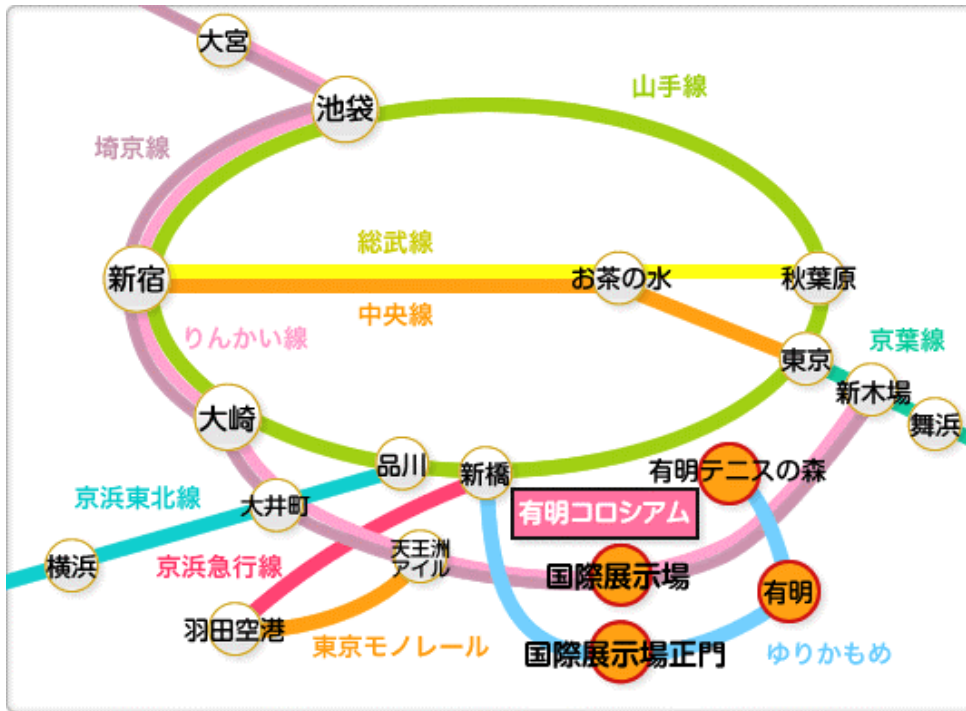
大宮
池袋
山手線
埼京線
総武線
新宿
お茶の水
秋葉原
中央線
りんかい線
東京
京葉線
新木場
舞浜
大崎
品川
新橋
有明テニスの森
京浜東北線
大井町
有明コロシアム
天王洲アイル
横浜
京浜急行線
国際展示場
有明
羽田空港
東京モノレール
国際展示場正門
ゆりかもめ